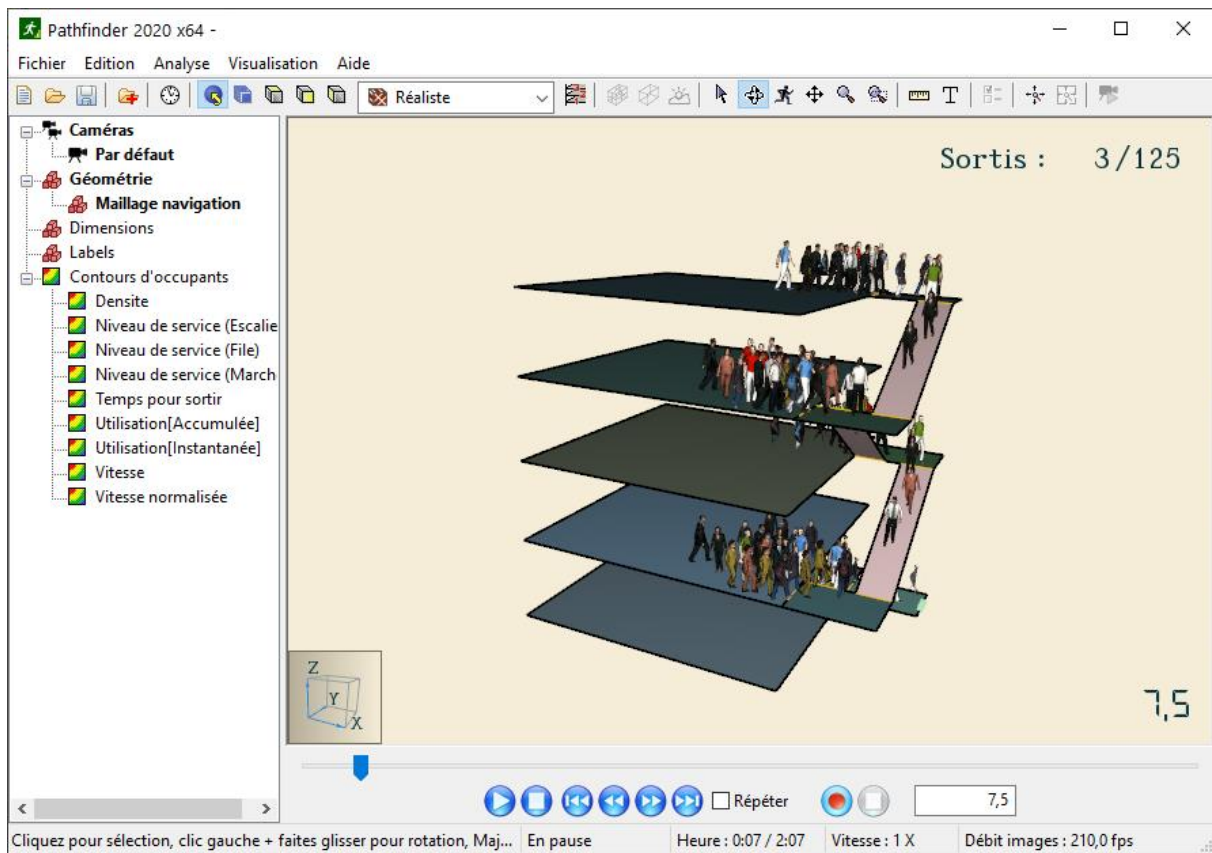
Pathfinder 2020 x64 -

Fichier Edition Analyse Visualisation Aide

Réaliste

Caméras
Par défaut
Géométrie
Maillage navigation
Dimensions
Labels
Contours d'occupants
Densite
Niveau de service (Escalie
Niveau de service (File)
Niveau de service (March
Temps pour sortir
Utilisation[Accumulée]
Utilisation[Instantanée]
Vitesse
Vitesse normalisée

Sortis : 3/125

Z
Y
X

7,5

Répéter

7,5

Cliquez pour sélection, clic gauche + faites glisser pour rotation, Maj... En pause Heure : 0:07 / 2:07 Vitesse : 1 X Débit images : 210,0 fps